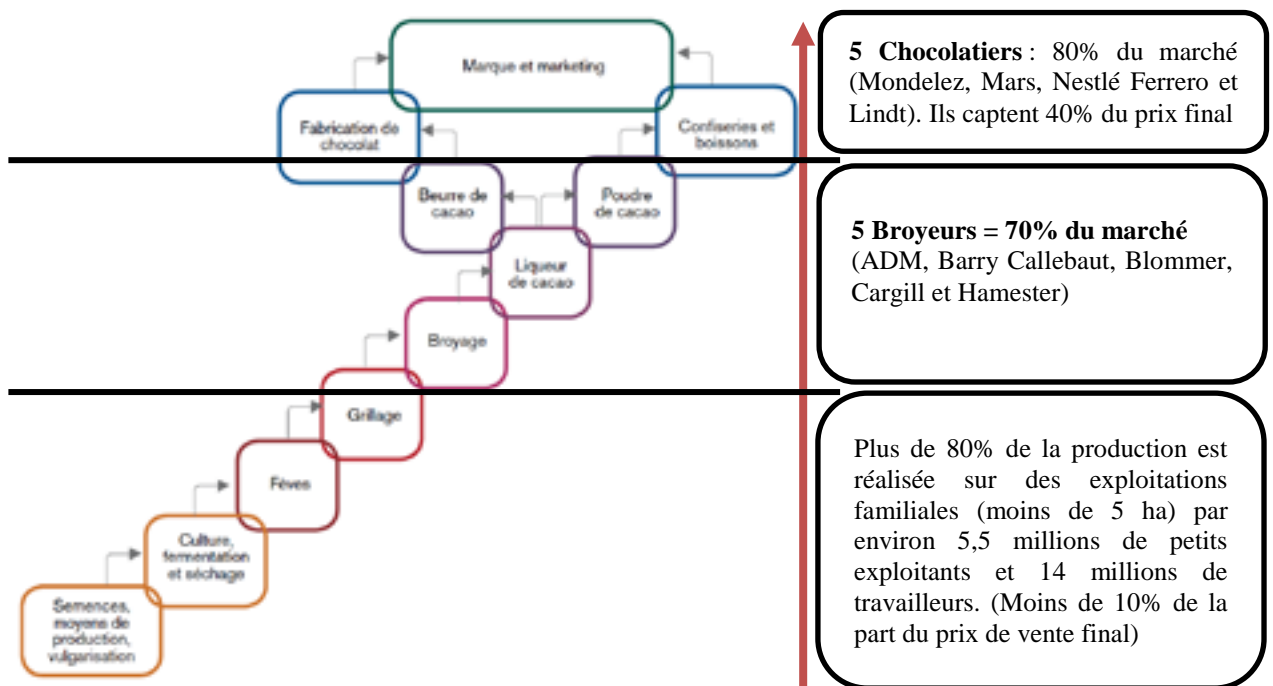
Marque et marketing

Fabrication de chocolat

Confiseries et boissons

Beurre de cacao

Poudre de cacao

Liqueur de cacao

Broyage

Grillage

Fèves

Culture, fermentation et séchage

Semences, moyens de production, vulgarisation

**5 Chocolatiers** : 80% du marché (Mondelez, Mars, Nestlé Ferrero et Lindt). Ils captent 40% du prix final

**5 Broyeurs = 70% du marché** (ADM, Barry Callebaut, Blommer, Cargill et Hamester)

Plus de 80% de la production est réalisée sur des exploitations familiales (moins de 5 ha) par environ 5,5 millions de petits exploitants et 14 millions de travailleurs. (Moins de 10% de la part du prix de vente final)